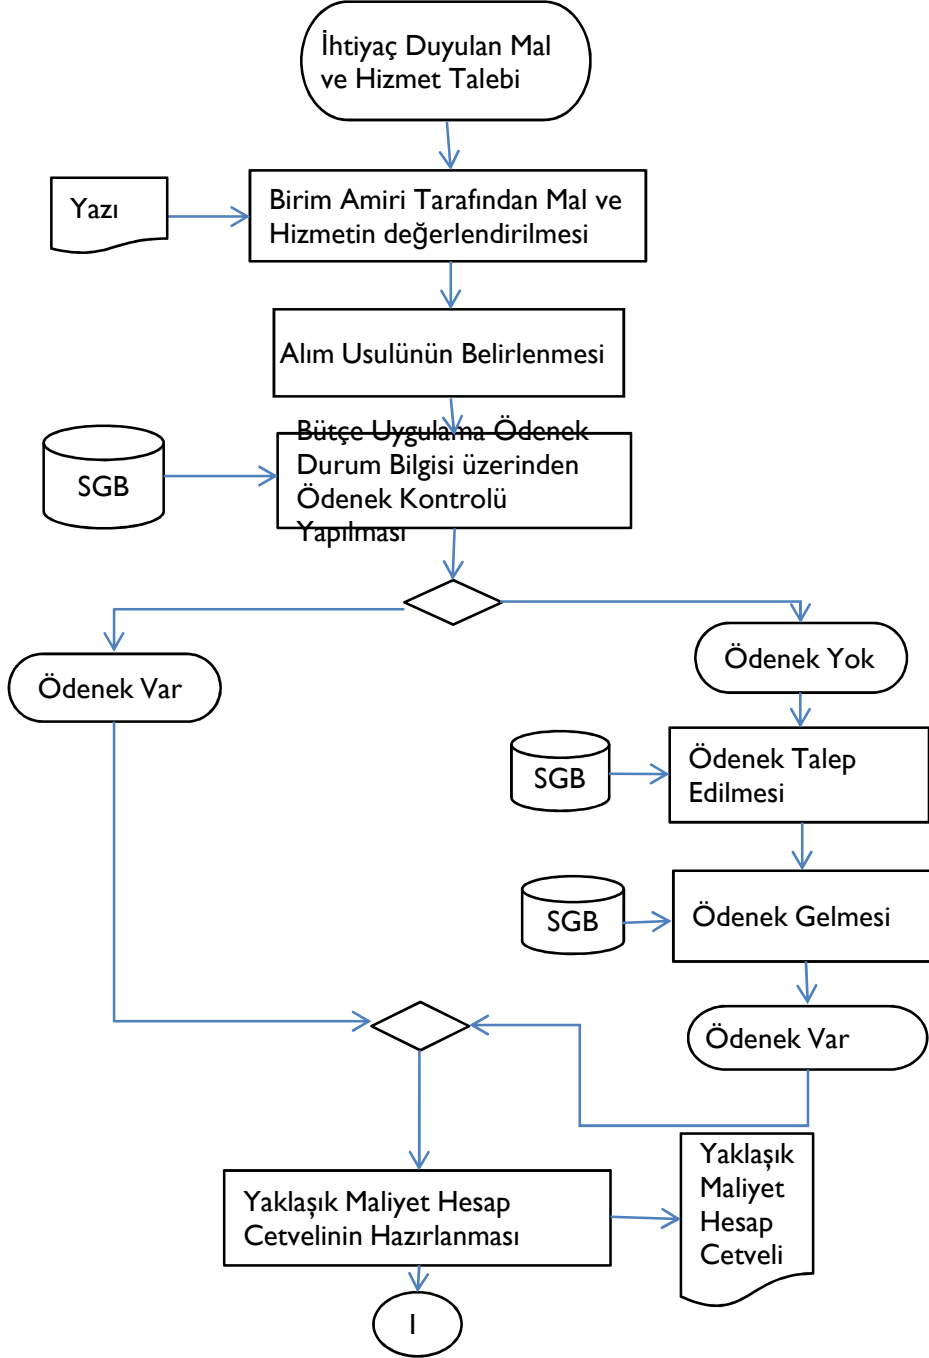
İhtiyaç Duyulan Mal ve Hizmet Talebi

Yazı

Birim Amiri Tarafından Mal ve Hizmetin değerlendirilmesi

Alım Usulünün Belirlenmesi

SGB

Bütçe Uygulama Ödenek Durum Bilgisi üzerinden Ödenek Kontrolü Yapılması

Ödenek Var

Ödenek Yok

SGB

Ödenek Talep Edilmesi

SGB

Ödenek Gelmesi

Ödenek Var

Yaklaşık Maliyet Hesap Cetvelinin Hazırlanması

Yaklaşık Maliyet Hesap Cetveli

1